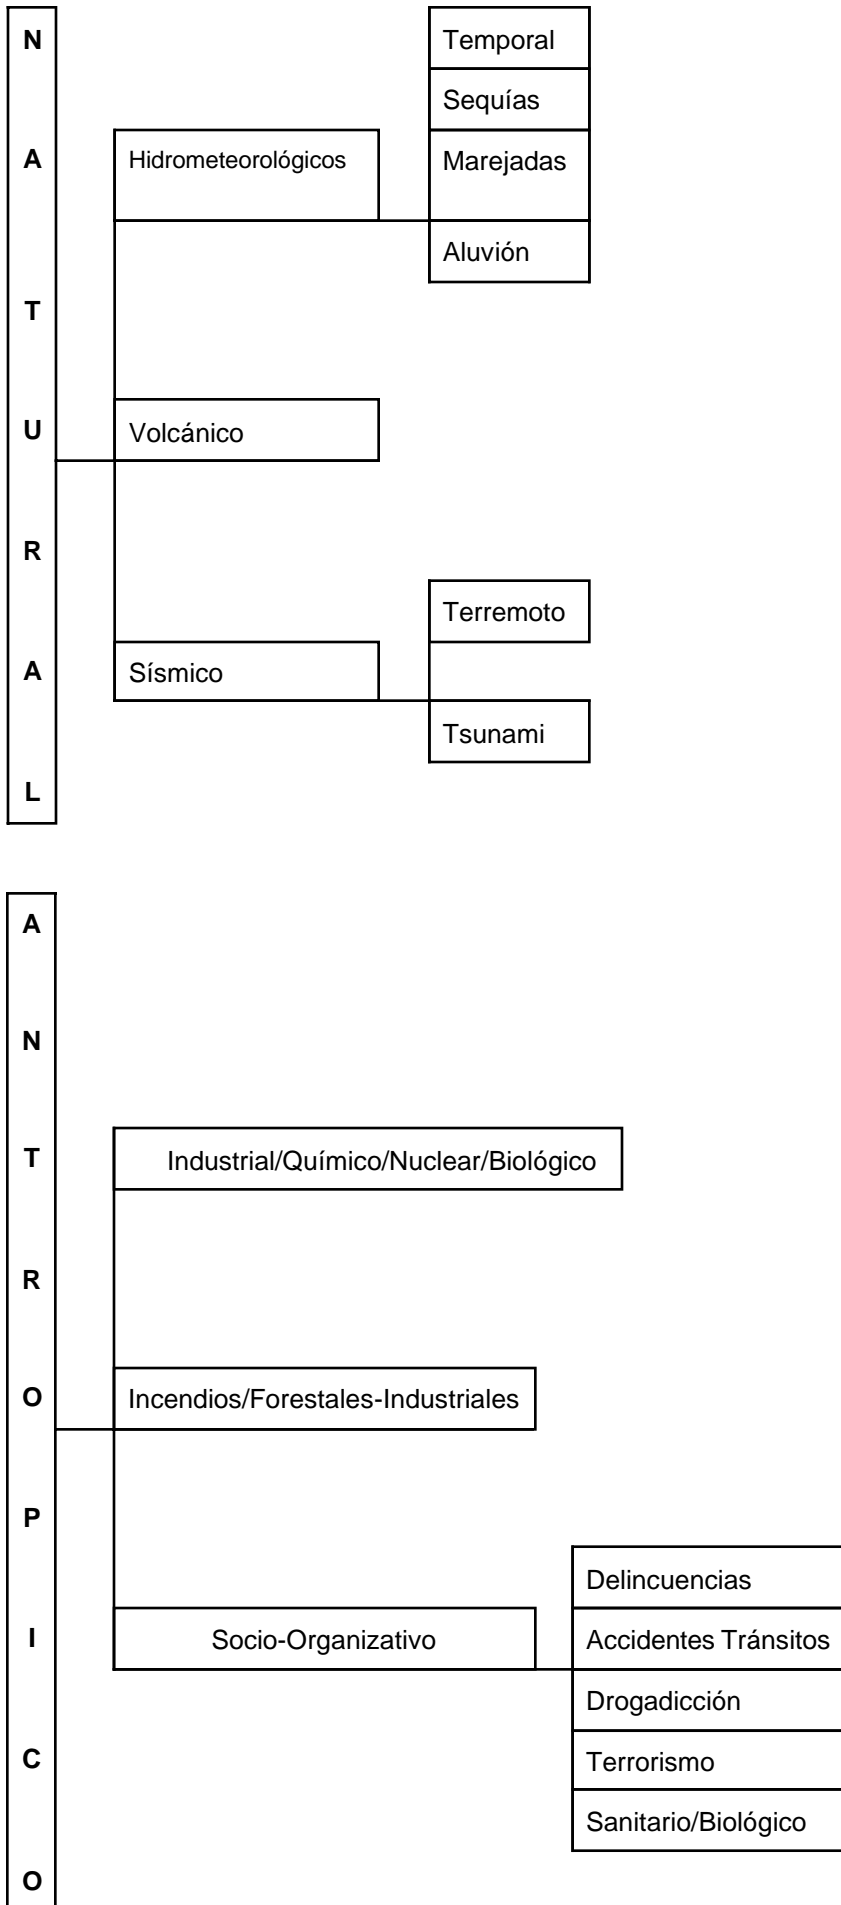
N
A
T
U
R
A
L

Hidrometeorológicos

Temporal
Sequías
Marejadas
Aluvión

Volcánico

Sísmico

Terremoto
Tsunami

A
N
T
R
O
P
I
C
O

Industrial/Químico/Nuclear/Biológico

Incendios/Forestales-Industriales

Socio-Organizativo

Delincuencias
Accidentes Tránsitos
Drogadicción
Terrorismo
Sanitario/Biológico